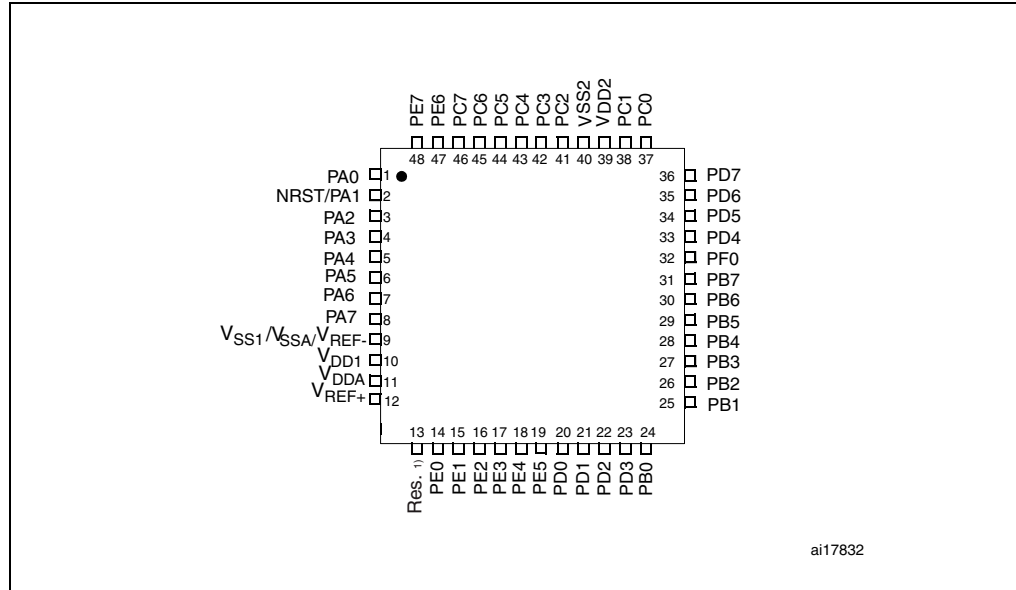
PE7 PE6 PC7 PC6 PC5 PC4 PC3 PC2 VSS2 VDD2 PC1 PC0

48 47 46 45 44 43 42 41 40 39 38 37

PA0 1
NRST/PA1 2
PA2 3
PA3 4
PA4 5
PA5 6
PA6 7
PA7 8
$V_{SS1}/V_{SSA}/V_{REF-}$ 9
$V_{DD1}$ 10
$V_{DDA}$ 11
$V_{REF+}$ 12

36 PD7
35 PD6
34 PD5
33 PD4
32 PF0
31 PB7
30 PB6
29 PB5
28 PB4
27 PB3
26 PB2
25 PB1

13 14 15 16 17 18 19 20 21 22 23 24

Res. 1) PE0 PE1 PE2 PE3 PE4 PE5 PD0 PD1 PD2 PD3 PB0

ai17832